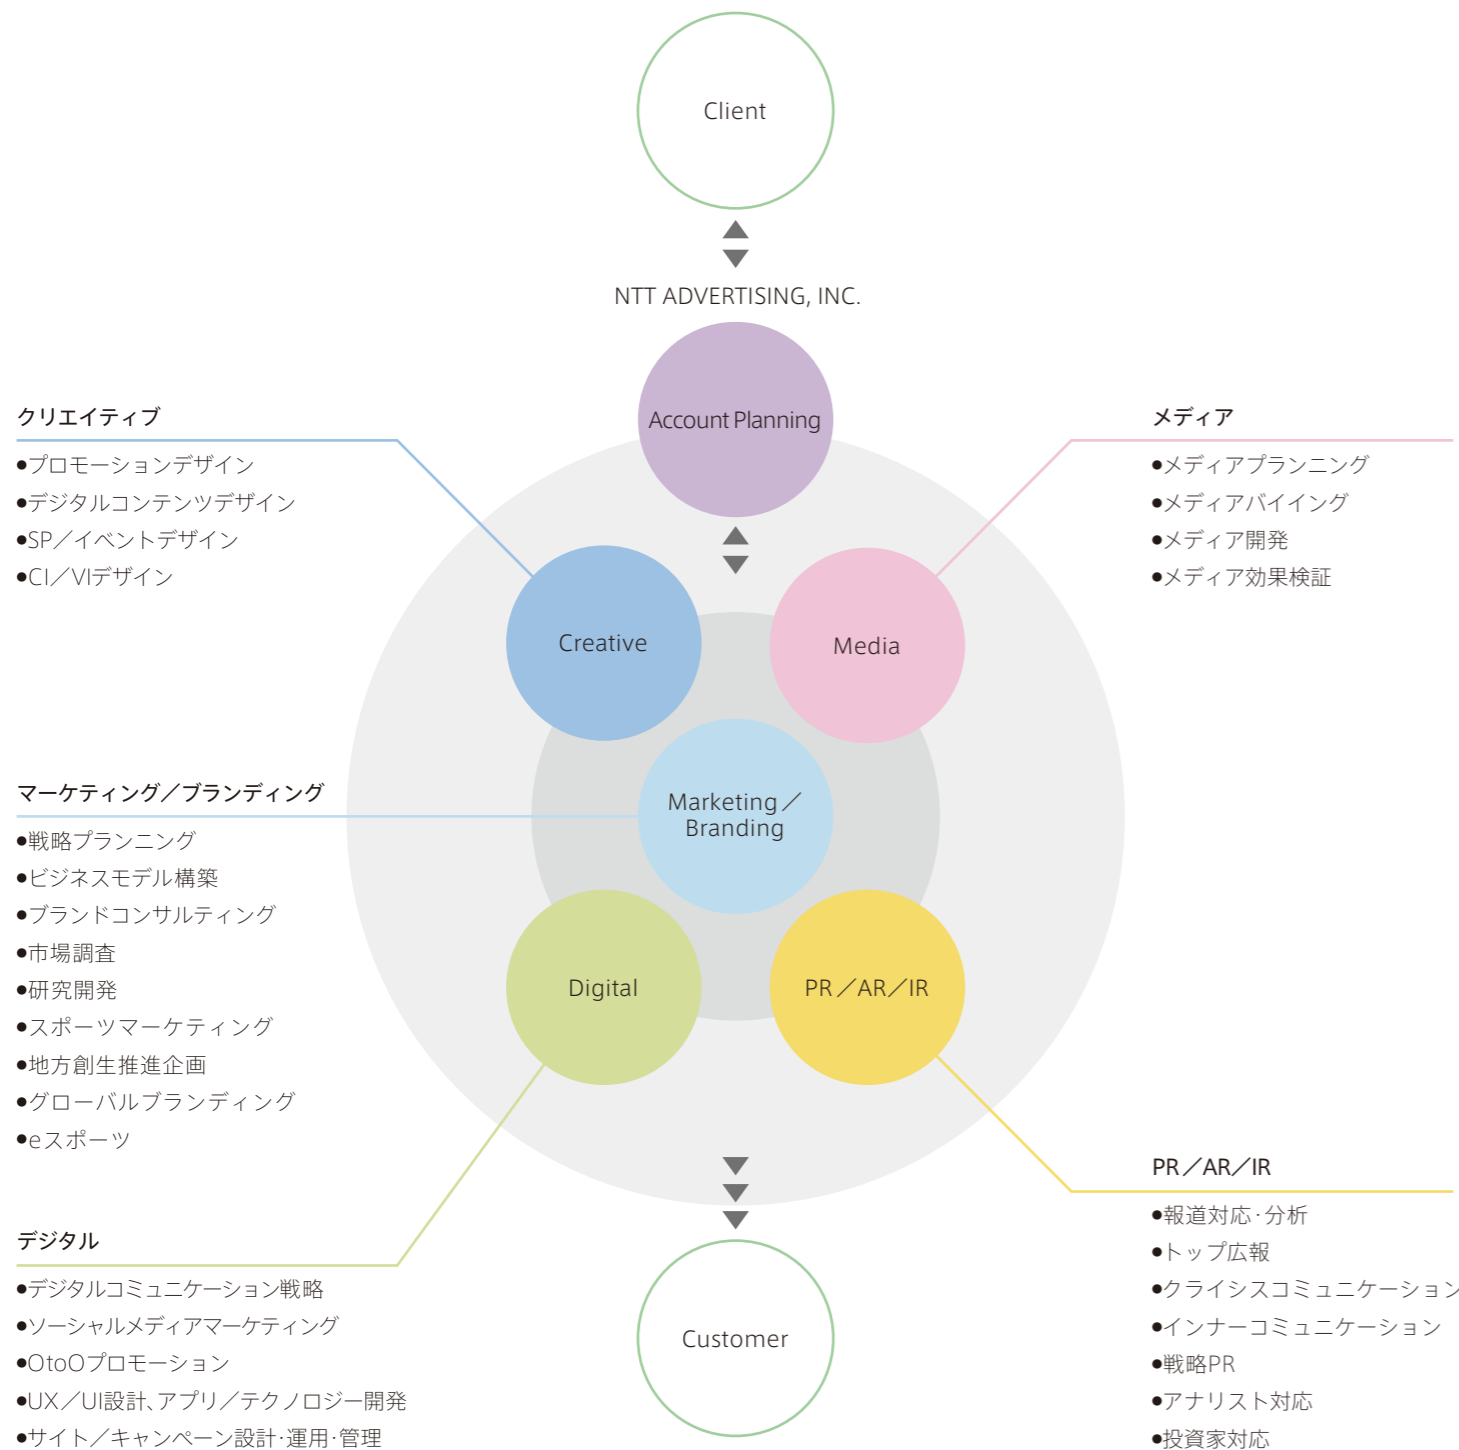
Client

NTT ADVERTISING, INC.

Account Planning

クリエイティブ
●プロモーションデザイン
●デジタルコンテンツデザイン
●SP／イベントデザイン
●CI／VIデザイン

メディア
●メディアプランニング
●メディアバイイング
●メディア開発
●メディア効果検証

Creative

Media

Marketing／Branding

マーケティング／ブランディング
●戦略プランニング
●ビジネスモデル構築
●ブランドコンサルティング
●市場調査
●研究開発
●スポーツマーケティング
●地方創生推進企画
●グローバルブランディング
●eスポーツ

Digital

PR／AR／IR

PR／AR／IR
●報道対応･分析
●トップ広報
●クライシスコミュニケーション
●インナーコミュニケーション
●戦略PR
●アナリスト対応
●投資家対応

デジタル
●デジタルコミュニケーション戦略
●ソーシャルメディアマーケティング
●OtoOプロモーション
●UX／UI設計、アプリ／テクノロジー開発
●サイト／キャンペーン設計･運用･管理

Customer